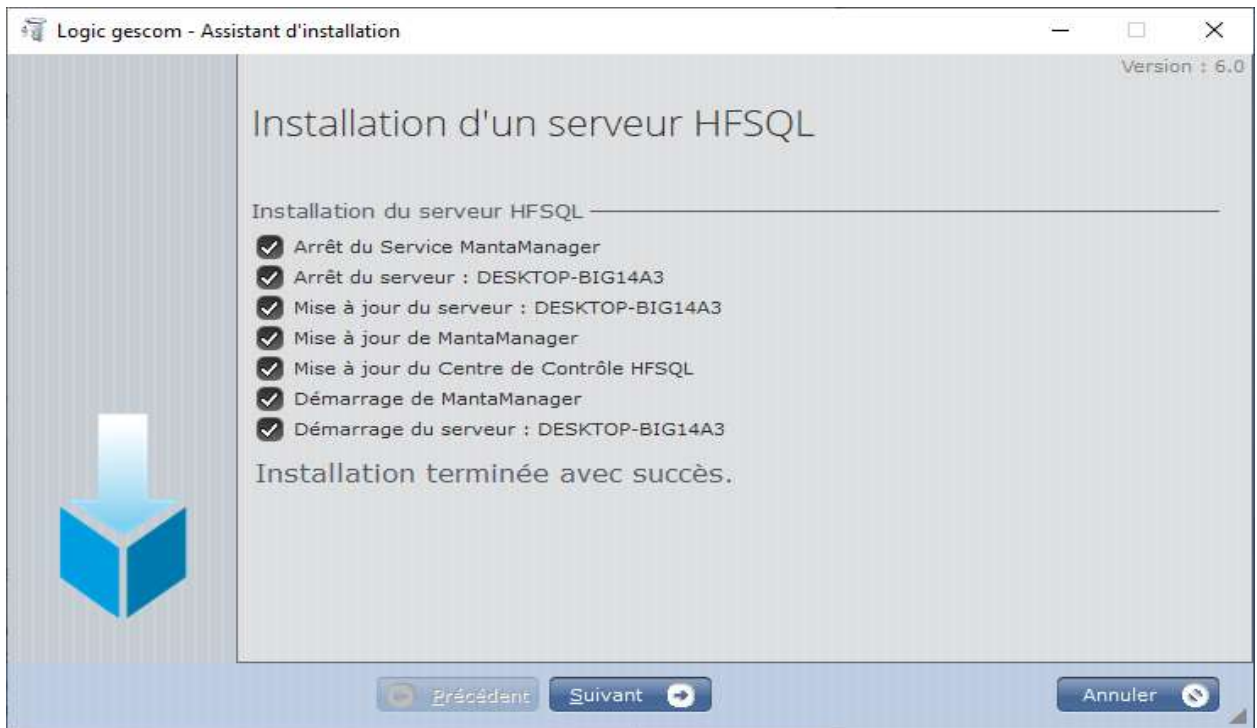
Logic gescom - Assistant d'installation

Version : 6.0

Installation d'un serveur HFSQL

Installation du serveur HFSQL

Arrêt du Service MantaManager
Arrêt du serveur : DESKTOP-BIG14A3
Mise à jour du serveur : DESKTOP-BIG14A3
Mise à jour de MantaManager
Mise à jour du Centre de Contrôle HFSQL
Démarrage de MantaManager
Démarrage du serveur : DESKTOP-BIG14A3

Installation terminée avec succès.

Précédent
Suivant
Annuler